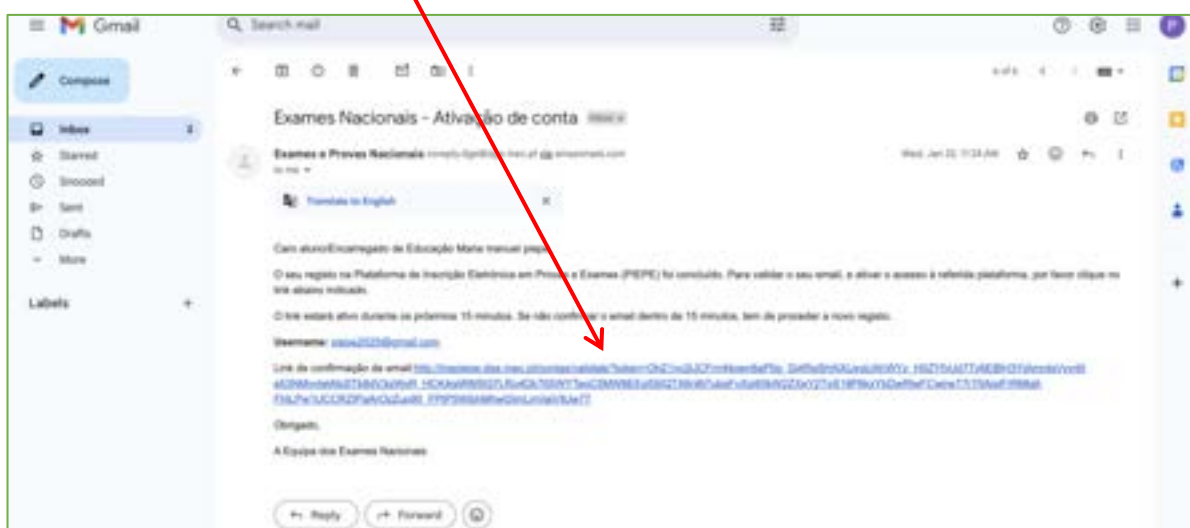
Gmail

Search mail

Compose

Inbox

Starred

Snoozed

Sent

Drafts

More

Labels

Exames Nacionais - Ativação de conta

Exames e Provas Nacionais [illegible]

to me

Translate to English

Caro aluno/Encarregado de Educação Maria manuel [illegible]

O seu registo na Plataforma de Inscrição Eletrónica em Provas e Exames (PIEPE) foi concluído. Para validar o seu email, e ativar o acesso à referida plataforma, por favor clique no link abaixo indicado.

O link estará ativo durante os próximos 15 minutos. Se não confirmar o email dentro de 15 minutos, tem de proceder a novo registo.

Username: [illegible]@gmail.com

Link de confirmação de email: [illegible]

Obrigado,

A Equipa dos Exames Nacionais

Reply

Forward